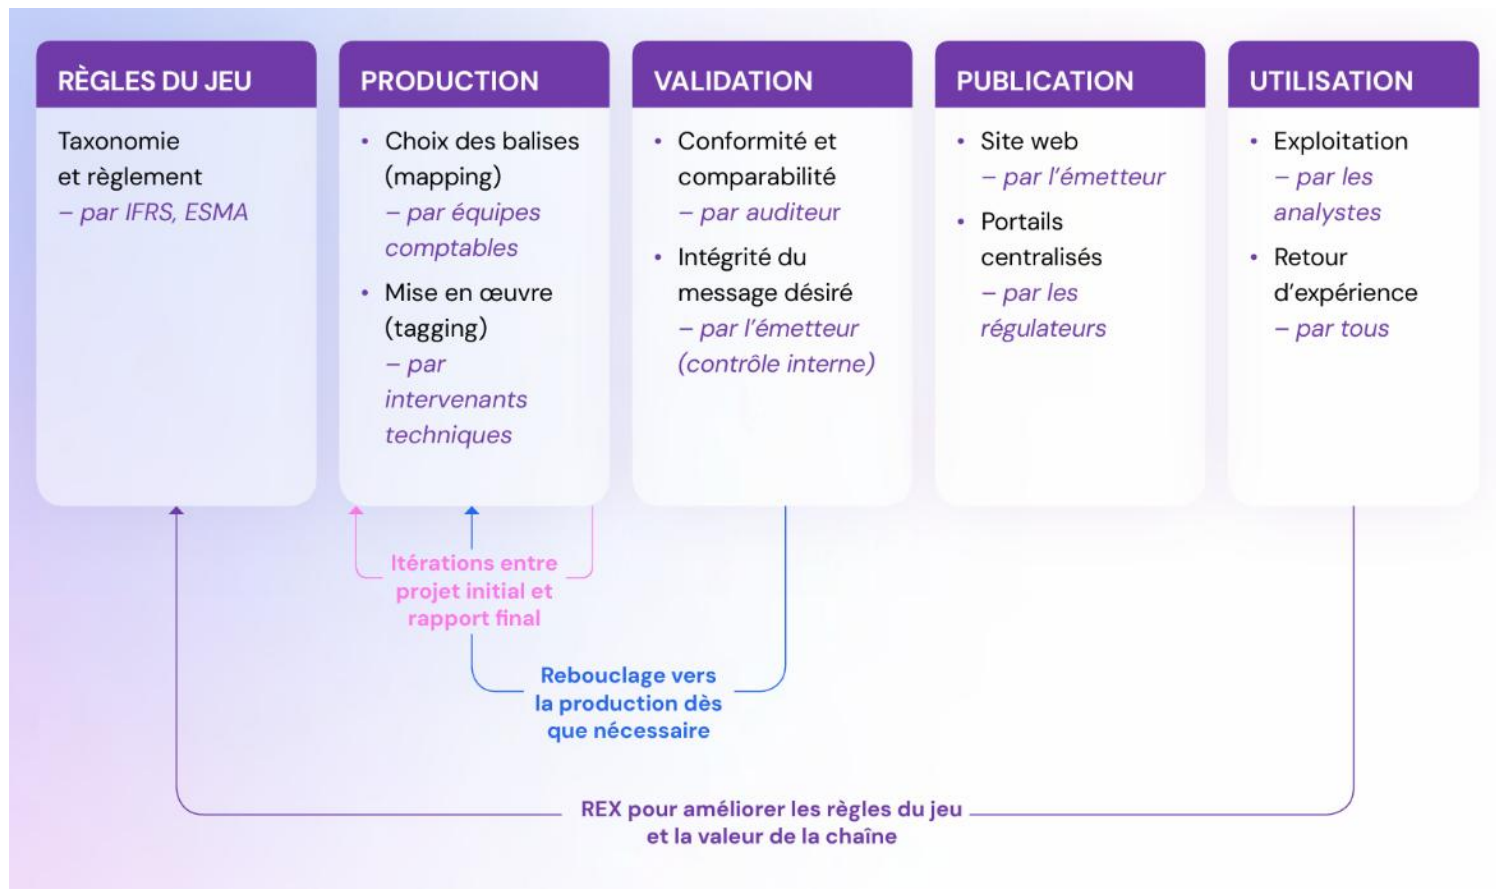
RÈGLES DU JEU

Taxonomie et règlement
– par IFRS, ESMA

PRODUCTION

• Choix des balises (mapping)
– par équipes comptables
• Mise en œuvre (tagging)
– par intervenants techniques

VALIDATION

• Conformité et comparabilité
– par auditeur
• Intégrité du message désiré
– par l'émetteur (contrôle interne)

PUBLICATION

• Site web
– par l'émetteur
• Portails centralisés
– par les régulateurs

UTILISATION

• Exploitation
– par les analystes
• Retour d'expérience
– par tous

Itérations entre projet initial et rapport final

Rebouclage vers la production dès que nécessaire

REX pour améliorer les règles du jeu et la valeur de la chaîne